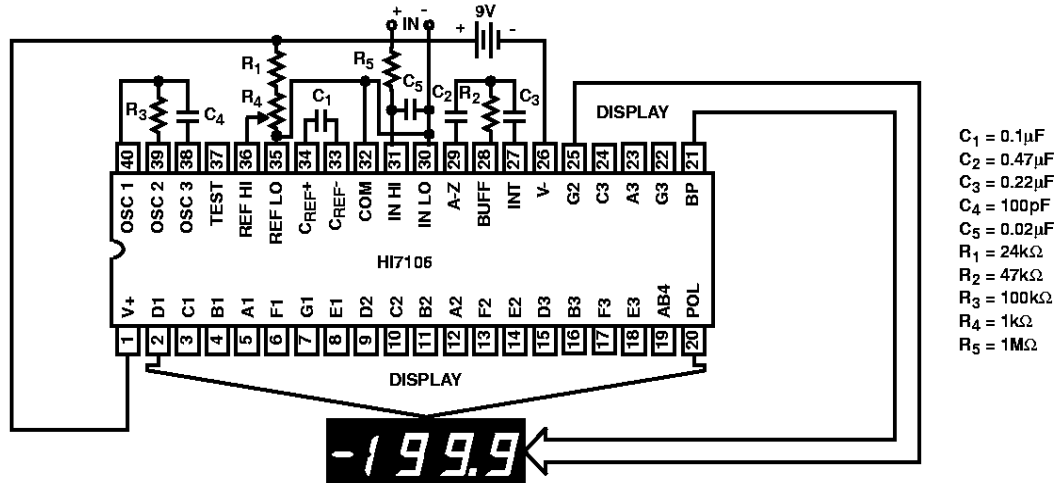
+ IN -
9V
+ -
$R_1$
$R_5$
$R_3$
$C_4$
$R_4$
$C_1$
$C_5$
$C_2$
$R_2$
$C_3$
DISPLAY

| 40 | 39 | 38 | 37 | 36 | 35 | 34 | 33 | 32 | 31 | 30 | 29 | 28 | 27 | 26 | 25 | 24 | 23 | 22 | 21 |
|---|---|---|---|---|---|---|---|---|---|---|---|---|---|---|---|---|---|---|---|
| OSC 1 | OSC 2 | OSC 3 | TEST | REF HI | REF LO | $C_{REF}+$ | $C_{REF}-$ | COM | IN HI | IN LO | A-Z | BUFF | INT | V- | G2 | C3 | A3 | G3 | BP |

HI7106

| V+ | D1 | C1 | B1 | A1 | F1 | G1 | E1 | D2 | C2 | B2 | A2 | F2 | E2 | D3 | B3 | F3 | E3 | AB4 | POL |
|---|---|---|---|---|---|---|---|---|---|---|---|---|---|---|---|---|---|---|---|
| 1 | 2 | 3 | 4 | 5 | 6 | 7 | 8 | 9 | 10 | 11 | 12 | 13 | 14 | 15 | 16 | 17 | 18 | 19 | 20 |

DISPLAY

-199.9

$C_1 = 0.1\mu F$
$C_2 = 0.47\mu F$
$C_3 = 0.22\mu F$
$C_4 = 100pF$
$C_5 = 0.02\mu F$
$R_1 = 24k\Omega$
$R_2 = 47k\Omega$
$R_3 = 100k\Omega$
$R_4 = 1k\Omega$
$R_5 = 1M\Omega$